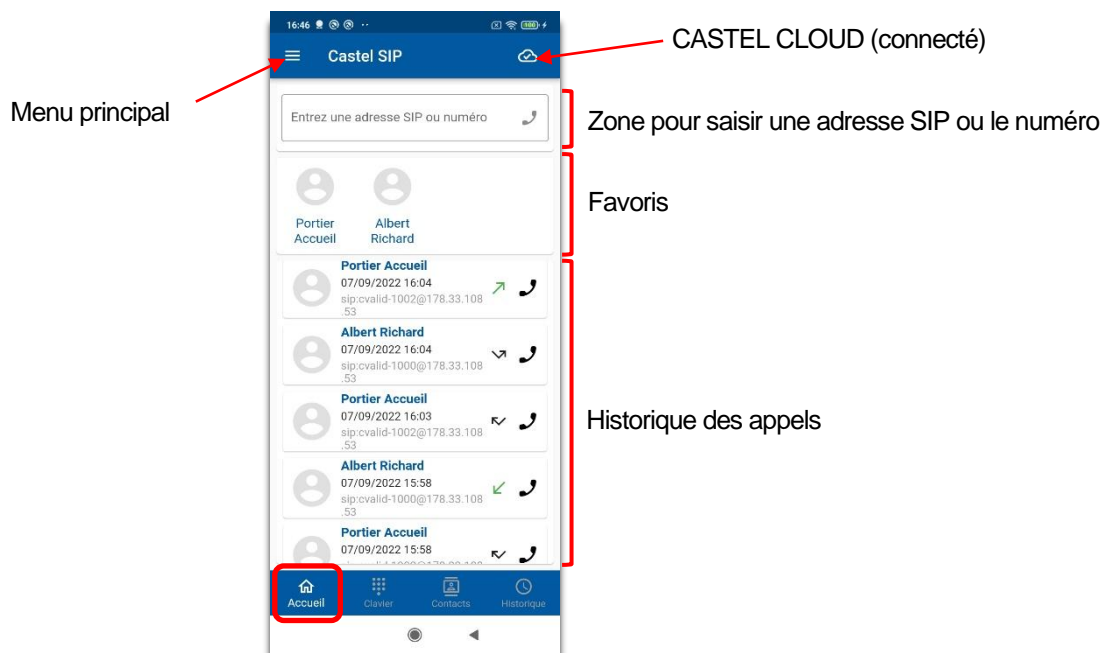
16:46

Castel SIP

CASTEL CLOUD (connecté)

Menu principal

Entrez une adresse SIP ou numéro

Zone pour saisir une adresse SIP ou le numéro

Portier Accueil

Albert Richard

Favoris

Portier Accueil
07/09/2022 16:04
sip:cvalid-1002@178.33.108.53

Albert Richard
07/09/2022 16:04
sip:cvalid-1000@178.33.108.53

Portier Accueil
07/09/2022 16:03
sip:cvalid-1002@178.33.108.53

Albert Richard
07/09/2022 15:58
sip:cvalid-1000@178.33.108.53

Portier Accueil
07/09/2022 15:58
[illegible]

Historique des appels

Accueil
Clavier
Contacts
Historique